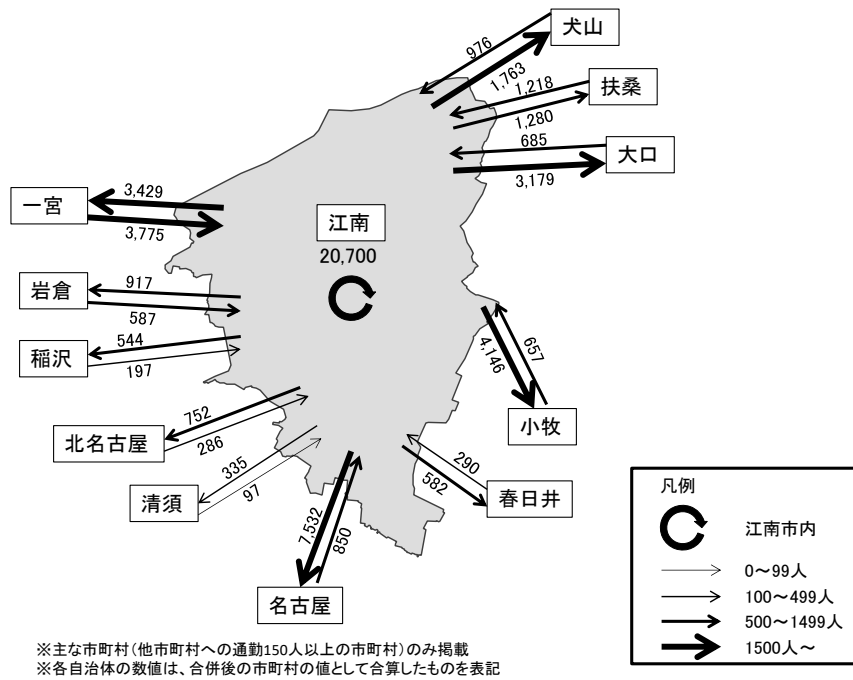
犬山
976
1,763
扶桑
1,218
1,280
大口
685
3,179
一宮
3,429
3,775
江南
20,700
岩倉
917
587
稲沢
544
197
小牧
4,146
657
北名古屋
752
286
清須
335
97
春日井
290
582
名古屋
7,532
850

凡例
江南市内
0〜99人
100〜499人
500〜1499人
1500人〜

※主な市町村(他市町村への通勤150人以上の市町村)のみ掲載
※各自治体の数値は、合併後の市町村の値として合算したものを表記